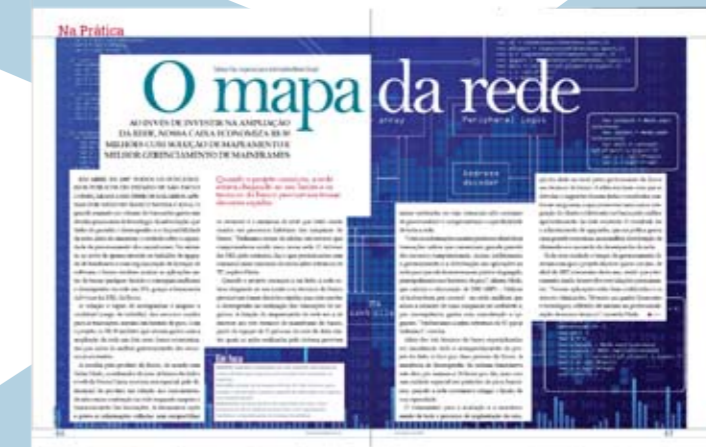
Na Prática

O mapa da rede

AO INVÉS DE INVESTIR NA AMPLIAÇÃO DA REDE, NOSSA CAIXA ECONOMIZA R$ 30 MILHÕES COM SOLUÇÃO DE MAPEAMENTO E MELHOR GERENCIAMENTO DE MAINFRAMES

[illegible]

Quando o projeto começou, a rede estava chegando ao seu limite e os técnicos do Banco previam uma troca de novos equipamentos

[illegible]

Em foco

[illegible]

array

Peripheral Logic

Address decoder

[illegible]